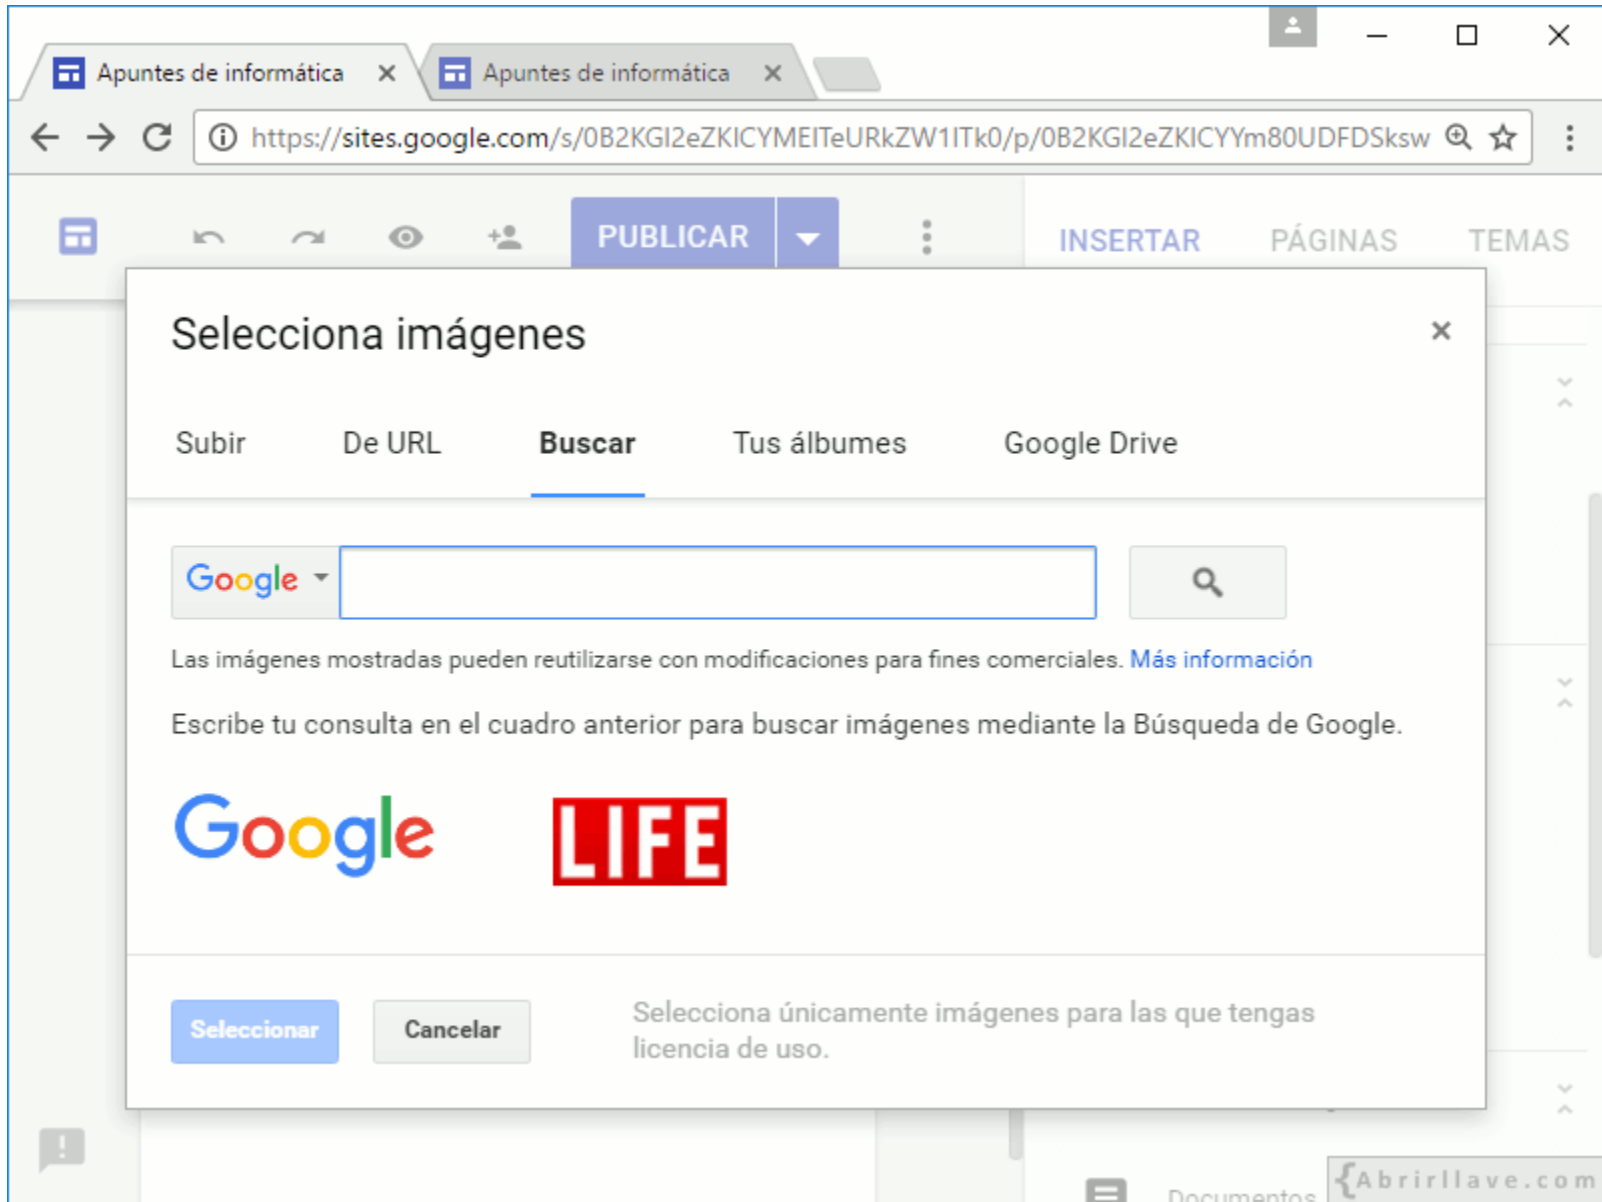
Apuntes de informática ×
Apuntes de informática ×

https://sites.google.com/s/0B2KGI2eZKICYMEITeURkZW1ITk0/p/0B2KGI2eZKICYYm80UDFDSksw

PUBLICAR

INSERTAR PÁGINAS TEMAS

Selecciona imágenes ×

Subir De URL Buscar Tus álbumes Google Drive

Google

Las imágenes mostradas pueden reutilizarse con modificaciones para fines comerciales. Más información

Escribe tu consulta en el cuadro anterior para buscar imágenes mediante la Búsqueda de Google.

Google LIFE

Seleccionar Cancelar

Selecciona únicamente imágenes para las que tengas licencia de uso.

Documentos

{Abrirllave.com